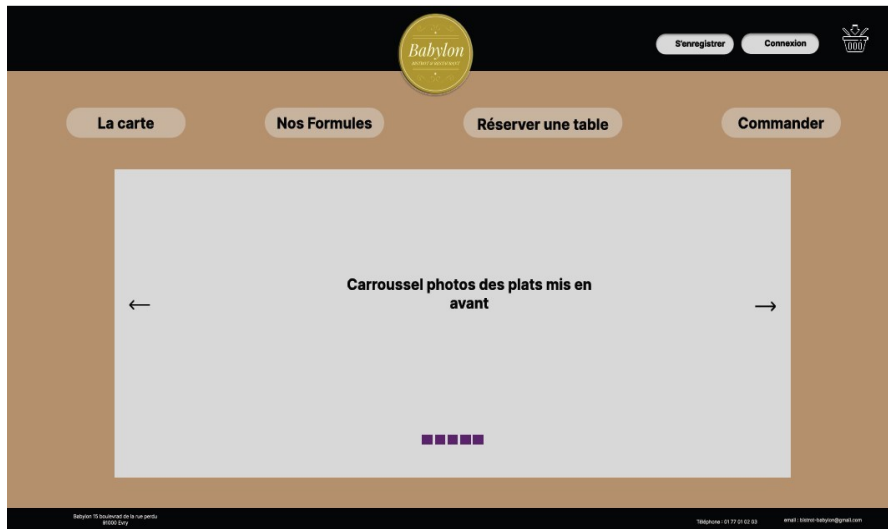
Babylon
BISTROT & RESTAURANT

S'enregistrer
Connexion

La carte
Nos Formules
Réserver une table
Commander

←
Carroussel photos des plats mis en avant
→

Babylon 15 boulevard de la rue perdu
91000 Evry

Téléphone : 01 77 01 02 03
email : bistrot-babylon@gmail.com